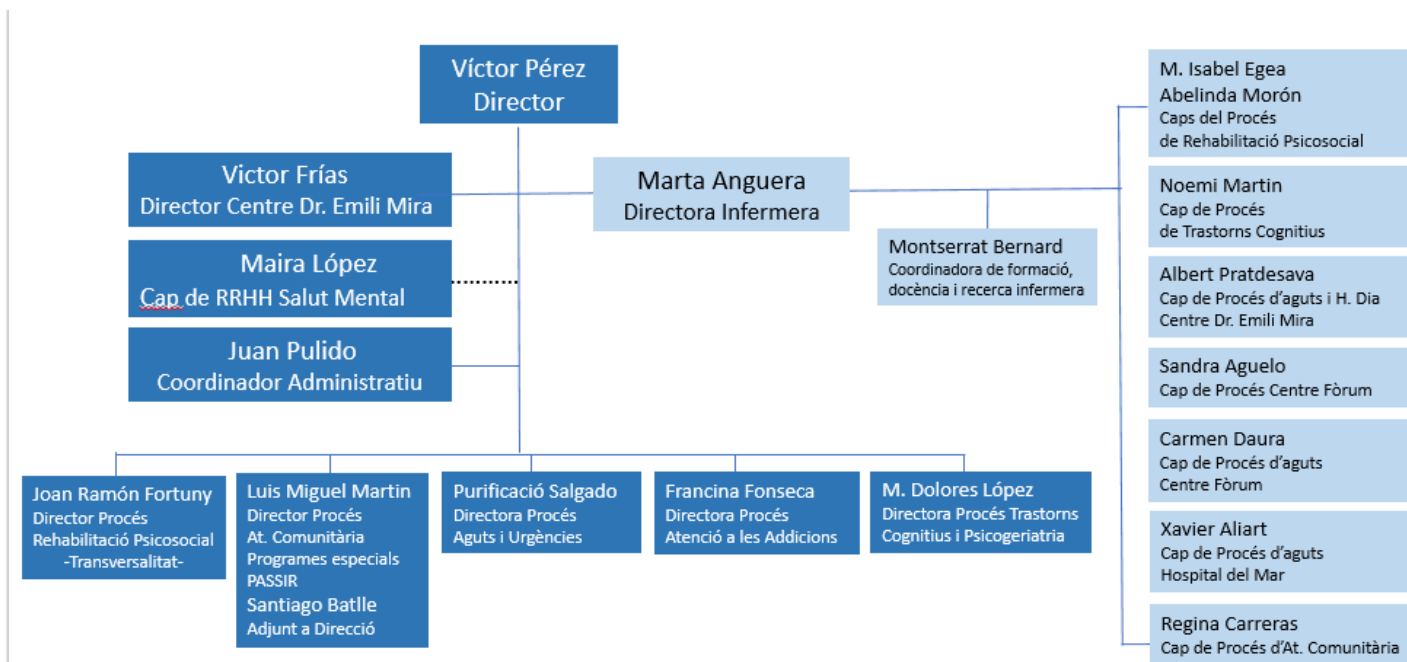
Víctor Pérez
Director

Victor Frías
Director Centre Dr. Emili Mira

Maira López
Cap de RRHH Salut Mental

Juan Pulido
Coordinador Administratiu

Marta Anguera
Directora Infermera

Montserrat Bernard
Coordinadora de formació, docència i recerca infermera

M. Isabel Egea
Abelinda Morón
Caps del Procés de Rehabilitació Psicosocial

Noemi Martin
Cap de Procés de Trastorns Cognitius

Albert Pratdesava
Cap de Procés d'aguts i H. Dia Centre Dr. Emili Mira

Sandra Aguelo
Cap de Procés Centre Fòrum

Carmen Daura
Cap de Procés d'aguts Centre Fòrum

Xavier Aliart
Cap de Procés d'aguts Hospital del Mar

Regina Carreras
Cap de Procés d'At. Comunitària

Joan Ramón Fortuny
Director Procés Rehabilitació Psicosocial -Transversalitat-

Luis Miguel Martin
Director Procés At. Comunitària Programes especials PASSIR
Santiago Batlle
Adjunt a Direcció

Purificació Salgado
Directora Procés Aguts i Urgències

Francina Fonseca
Directora Procés Atenció a les Addicions

M. Dolores López
Directora Procés Trastorns Cognitius i Psicogeriatria